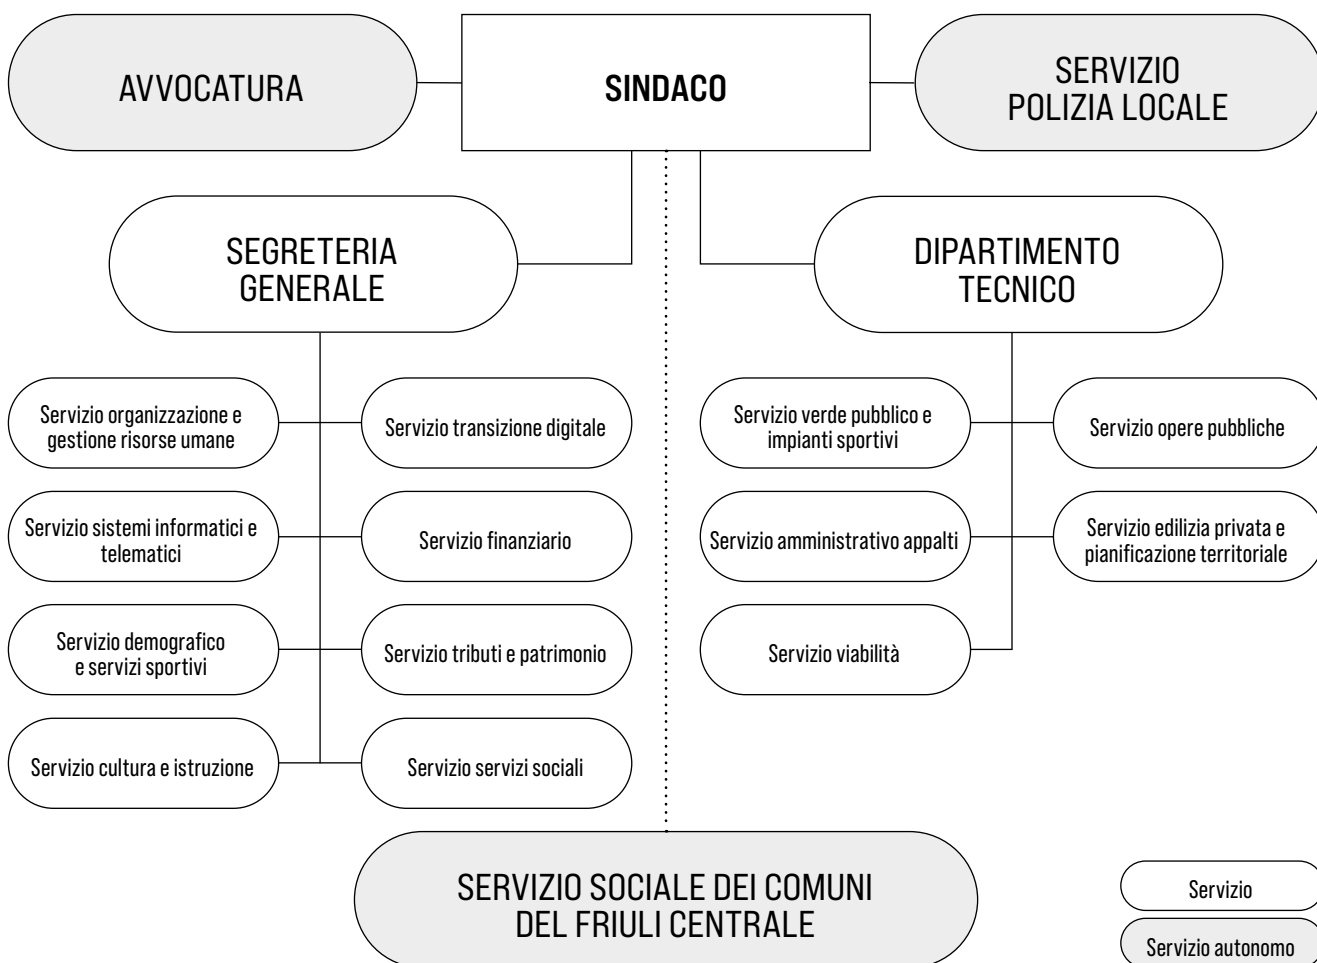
AVVOCATURA

SINDACO

SERVIZIO POLIZIA LOCALE

SEGRETERIA GENERALE

DIPARTIMENTO TECNICO

Servizio organizzazione e gestione risorse umane

Servizio transizione digitale

Servizio sistemi informatici e telematici

Servizio finanziario

Servizio demografico e servizi sportivi

Servizio tributi e patrimonio

Servizio cultura e istruzione

Servizio servizi sociali

Servizio verde pubblico e impianti sportivi

Servizio opere pubbliche

Servizio amministrativo appalti

Servizio edilizia privata e pianificazione territoriale

Servizio viabilità

SERVIZIO SOCIALE DEI COMUNI DEL FRIULI CENTRALE

Servizio

Servizio autonomo